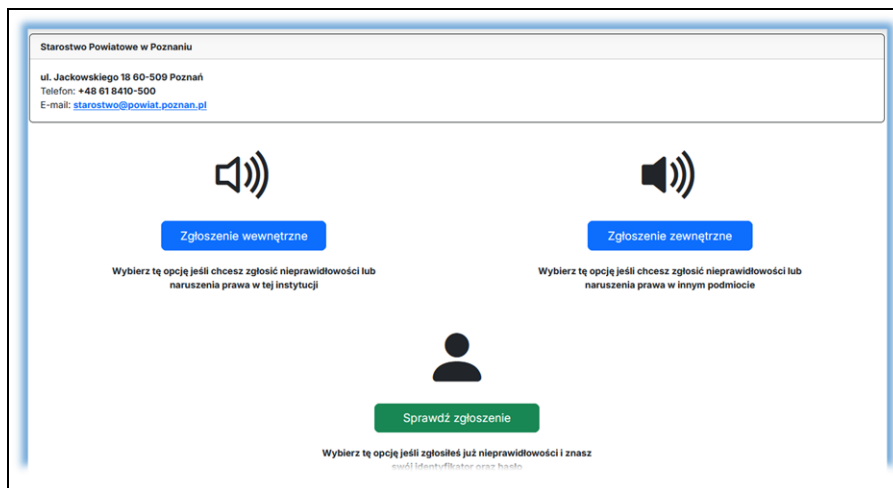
Starostwo Powiatowe w Poznaniu

ul. Jackowskiego 18 60-509 Poznań
Telefon: +48 61 8410-500
E-mail: starostwo@powiat.poznan.pl

Zgłoszenie wewnętrzne

Wybierz tę opcję jeśli chcesz zgłosić nieprawidłowości lub naruszenia prawa w tej instytucji

Zgłoszenie zewnętrzne

Wybierz tę opcję jeśli chcesz zgłosić nieprawidłowości lub naruszenia prawa w innym podmiocie

Sprawdź zgłoszenie

Wybierz tę opcję jeśli zgłosiłeś już nieprawidłowości i znasz swój identyfikator oraz hasło